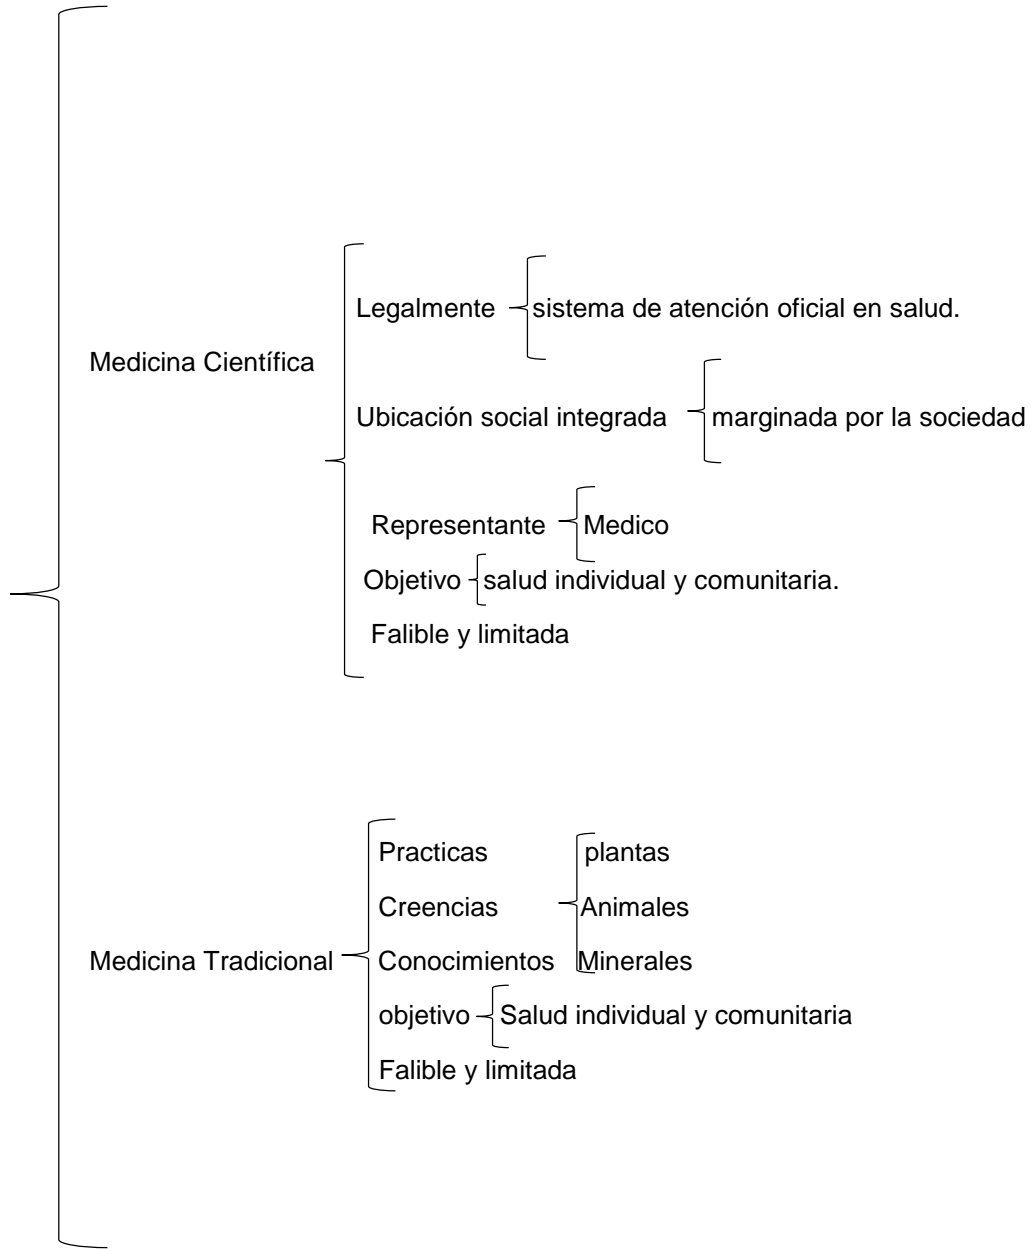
Medicina Científica

Legalmente
sistema de atención oficial en salud.

Ubicación social integrada
marginada por la sociedad

Representante
Medico

Objetivo
salud individual y comunitaria.

Falible y limitada

Medicina Tradicional

Practicas
Creencias
Conocimientos
plantas
Animales
Minerales

objetivo
Salud individual y comunitaria

Falible y limitada